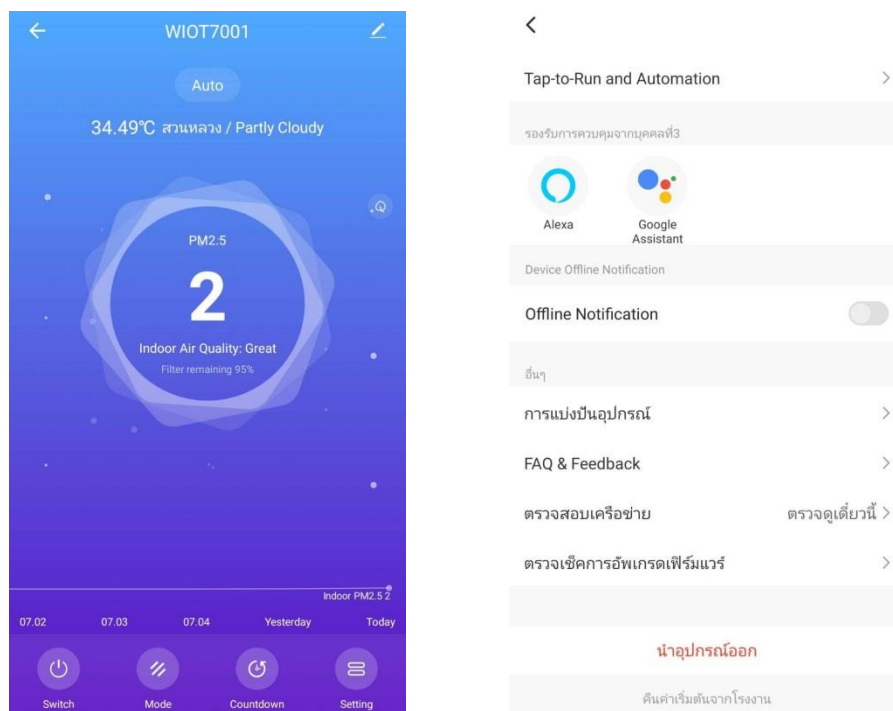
WIOT7001

Auto

34.49℃ สวนหลวง / Partly Cloudy

PM2.5

2

Indoor Air Quality: Great

Filter remaining 95%

Indoor PM2.5 2

07.02 07.03 07.04 Yesterday Today

Switch Mode Countdown Setting

Tap-to-Run and Automation

รองรับการควบคุมจากบุคคลที่3

Alexa

Google Assistant

Device Offline Notification

Offline Notification

อื่นๆ

การแบ่งปันอุปกรณ์

FAQ & Feedback

ตรวจสอบเครือข่าย ตรวจดูเดี๋ยวนี้

ตรวจเช็คการอัพเกรดเฟิร์มแวร์

นำอุปกรณ์ออก

คืนค่าเริ่มต้นจากโรงงาน